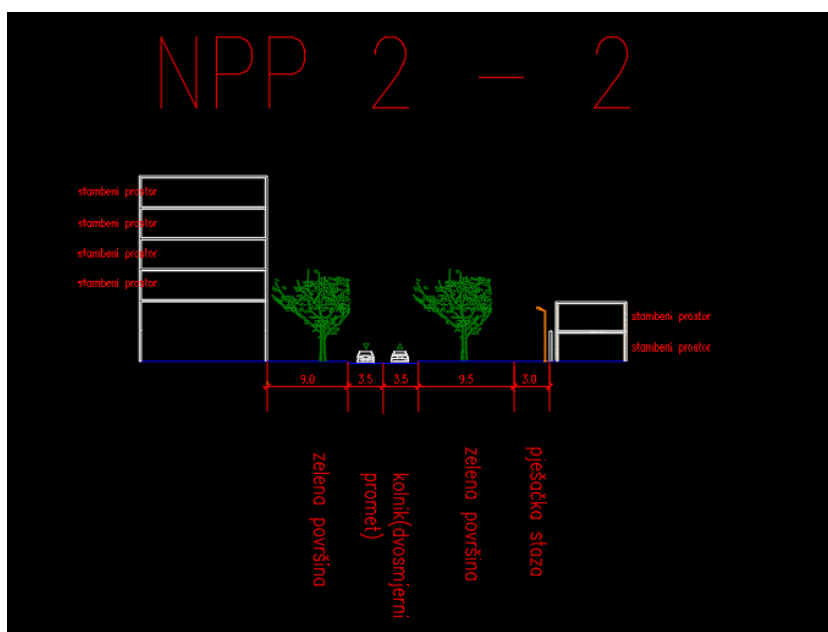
NPP 2 – 2

stambeni prostor
stambeni prostor
stambeni prostor
stambeni prostor

stambeni prostor
stambeni prostor

9.0
3.5
3.5
9.5
3.0

zelena površina

kolnik(dvosmjerni promet)

zelena površina

pješačka staza